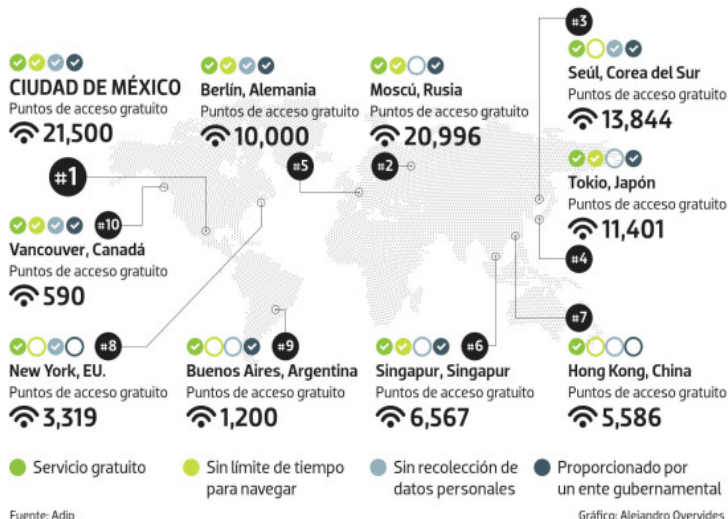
CIUDAD DE MÉXICO
Puntos de acceso gratuito
21,500

#1

Berlín, Alemania
Puntos de acceso gratuito
10,000

#5

Moscú, Rusia
Puntos de acceso gratuito
20,996

#2

#3
Seúl, Corea del Sur
Puntos de acceso gratuito
13,844

Tokio, Japón
Puntos de acceso gratuito
11,401

#4

#10
Vancouver, Canadá
Puntos de acceso gratuito
590

#8
New York, EU.
Puntos de acceso gratuito
3,319

#9
Buenos Aires, Argentina
Puntos de acceso gratuito
1,200

#6
Singapur, Singapur
Puntos de acceso gratuito
6,567

#7
Hong Kong, China
Puntos de acceso gratuito
5,586

Servicio gratuito
Sin límite de tiempo para navegar
Sin recolección de datos personales
Proporcionado por un ente gubernamental

Fuente: Adip
Gráfico: Alejandro Overvides